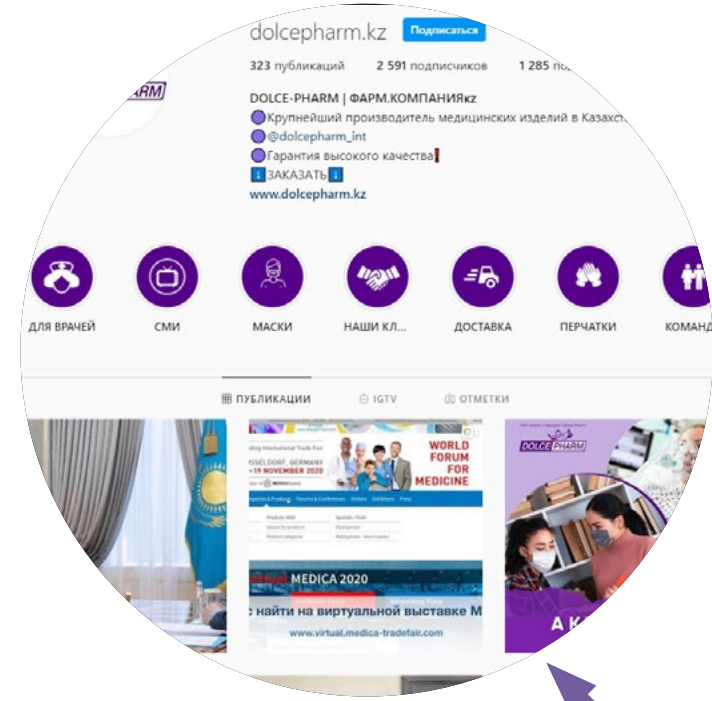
dolcepharm.kz Подписаться

323 публикаций 2 591 подписчиков 1 285 по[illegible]

DOLCE-PHARM | ФАРМ.КОМПАНИЯkz
Крупнейший производитель медицинских изделий в Казахст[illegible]
@dolcepharm_int
Гарантия высокого качества
ЗАКАЗАТЬ
www.dolcepharm.kz

ДЛЯ ВРАЧЕЙ СМИ МАСКИ НАШИ КЛ... ДОСТАВКА ПЕРЧАТКИ КОМАНД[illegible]

ПУБЛИКАЦИИ IGTV ОТМЕТКИ

WORLD FORUM FOR MEDICINE
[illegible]SSELDORF, GERMANY
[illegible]–19 NOVEMBER 2020

MEDICA 2020
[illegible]с найти на виртуальной выставке M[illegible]
www.virtual.medica-tradefair.com

DOLCE PHARM
А К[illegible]